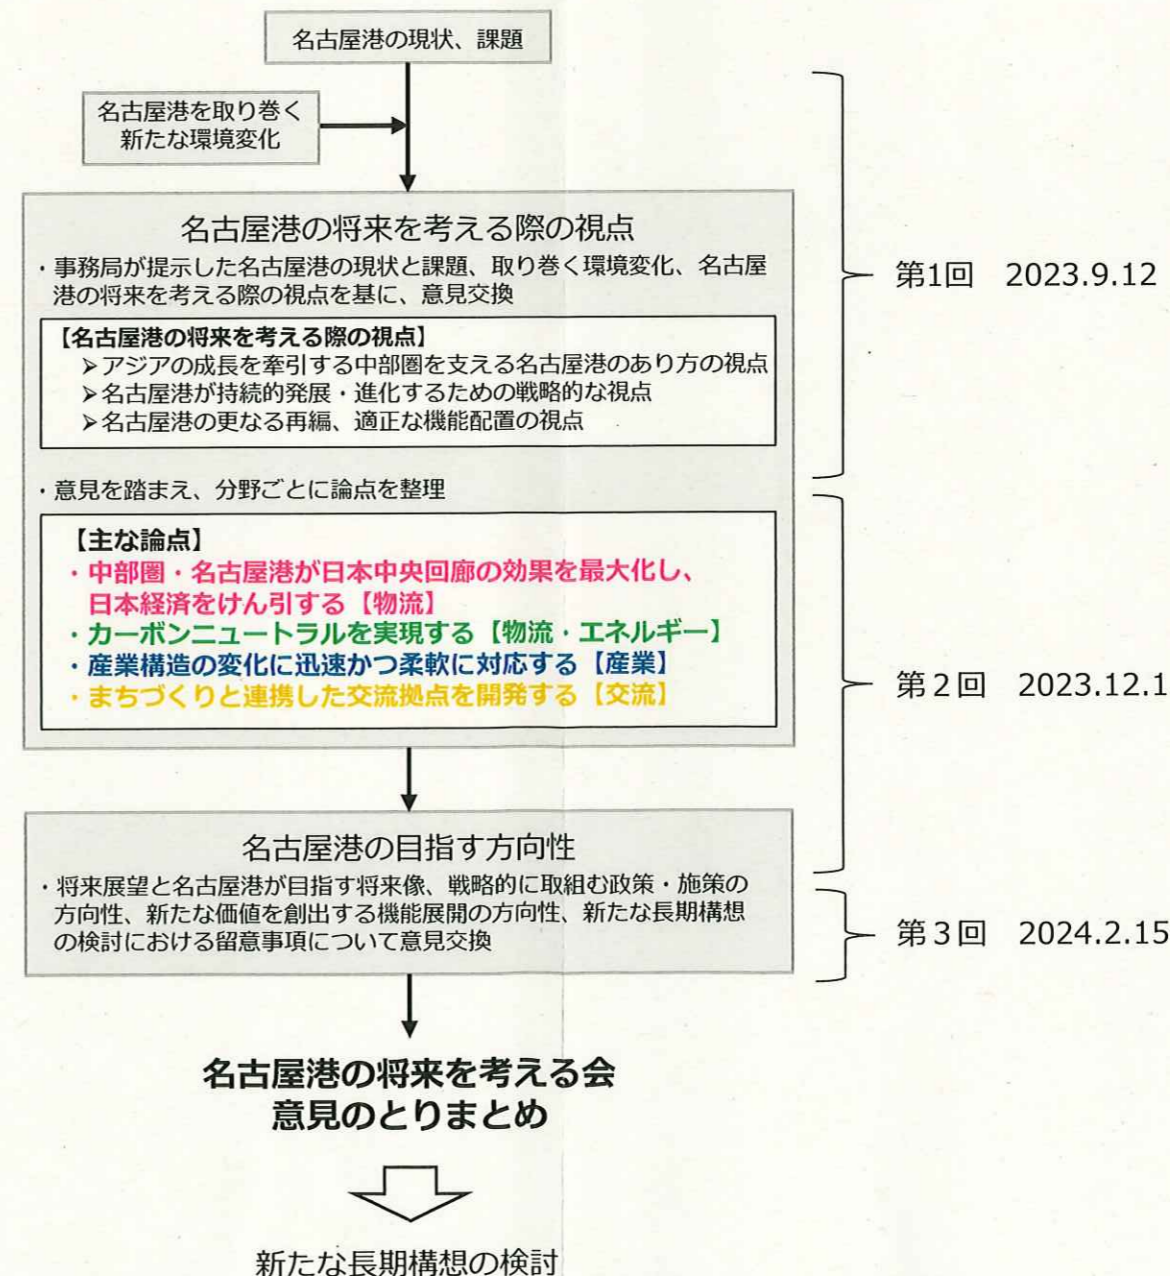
名古屋港の現状、課題

名古屋港を取り巻く新たな環境変化

名古屋港の将来を考える際の視点

・事務局が提示した名古屋港の現状と課題、取り巻く環境変化、名古屋港の将来を考える際の視点を基に、意見交換

【名古屋港の将来を考える際の視点】
➢アジアの成長を牽引する中部圏を支える名古屋港のあり方の視点
➢名古屋港が持続的発展・進化するための戦略的な視点
➢名古屋港の更なる再編、適正な機能配置の視点

第1回　2023.9.12

・意見を踏まえ、分野ごとに論点を整理

【主な論点】
・中部圏・名古屋港が日本中央回廊の効果を最大化し、日本経済をけん引する【物流】
・カーボンニュートラルを実現する【物流・エネルギー】
・産業構造の変化に迅速かつ柔軟に対応する【産業】
・まちづくりと連携した交流拠点を開発する【交流】

第２回　2023.12.1

名古屋港の目指す方向性

・将来展望と名古屋港が目指す将来像、戦略的に取組む政策・施策の方向性、新たな価値を創出する機能展開の方向性、新たな長期構想の検討における留意事項について意見交換

第３回　2024.2.15

名古屋港の将来を考える会
意見のとりまとめ

新たな長期構想の検討